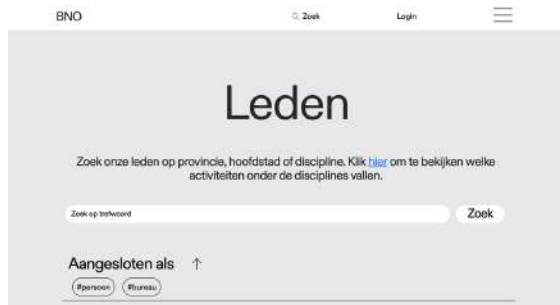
BNO

Zoek

Login

Leden

Zoek onze leden op provincie, hoofdstad of discipline. Klik hier om te bekijken welke activiteiten onder de disciplines vallen.

Zoek op trefwoord

Zoek

Aangesloten als ↑

#persoon

#bureau